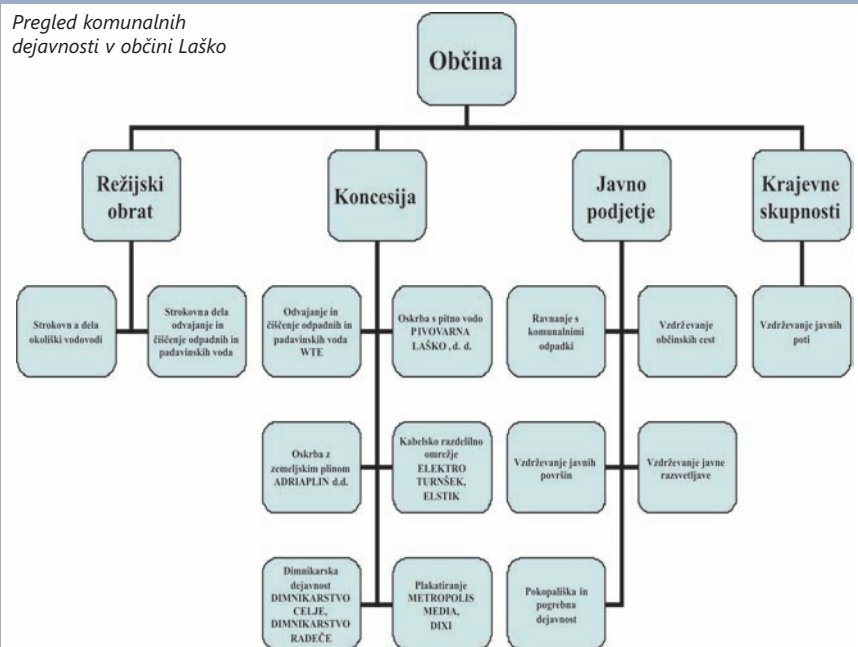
Pregled komunalnih dejavnosti v občini Laško

Občina

Režijski obrat

Koncesija

Javno podjetje

Krajevne skupnosti

Strokovn a dela okoliški vodovodi

Strokovna dela odvajanje in čiščenje odpadnih in padavinskih voda

Odvajanje in čiščenje odpadnih in padavinskih voda WTE

Oskrba s pitno vodo PIVOVARNA LAŠKO , d. d.

Ravnanje s komunalnimi odpadki

Vzdrževanje občinskih cest

Vzdrževanje javnih poti

Oskrba z zemeljskim plinom ADRIAPLIN d.d.

Kabelsko razdelilno omrežje ELEKTRO TURNŠEK, ELSTIK

Vzdrževanje javnih površin

Vzdrževanje javne razsvetljave

Dimnikarska dejavnost DIMNIKARSTVO CELJE, DIMNIKARSTVO RADEČE

Plakatiranje METROPOLIS MEDIA, DIXI

Pokopališka in pogrebna dejavnost